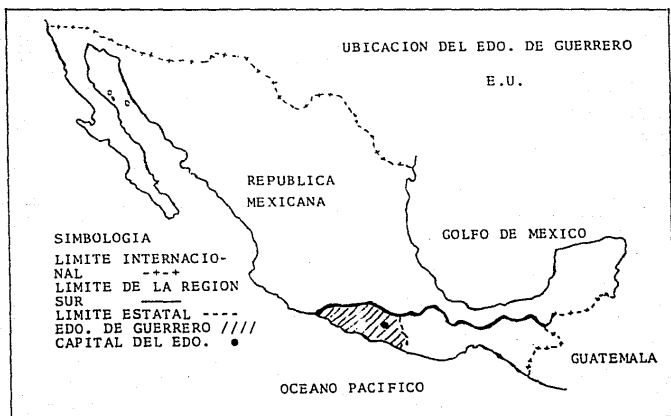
UBICACION DEL EDO. DE GUERRERO

E.U.

REPUBLICA MEXICANA

GOLFO DE MEXICO

SIMBOLOGIA
LIMITE INTERNACIONAL -+-+
LIMITE DE LA REGION SUR ———
LIMITE ESTATAL ----
EDO. DE GUERRERO ////
CAPITAL DEL EDO. •

GUATEMALA

OCEANO PACIFICO